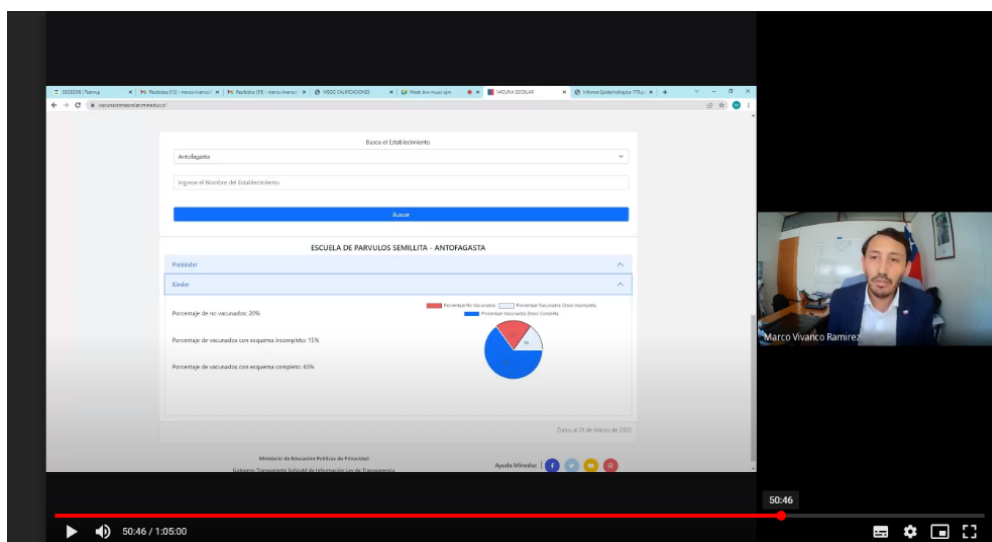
Busca el Establecimiento

Antofagasta

Ingrese el Nombre del Establecimiento

Buscar

ESCUELA DE PARVULOS SEMILLITA - ANTOFAGASTA

Prekinder

Kinder

Porcentaje de no vacunados: 20%

Porcentaje de vacunados con esquema incompleto: 15%

Porcentaje de vacunados con esquema completo: 65%

Porcentaje No Vacunados  Porcentaje Vacunados Dosis Incompleta  Porcentaje Vacunados Dosis Completa

Datos al 21 de Marzo de 2022

Ministerio de Educación Políticas de Privacidad

Ayuda Mineduc

Marco Vivanco Ramírez

50:46

50:46 / 1:05:00